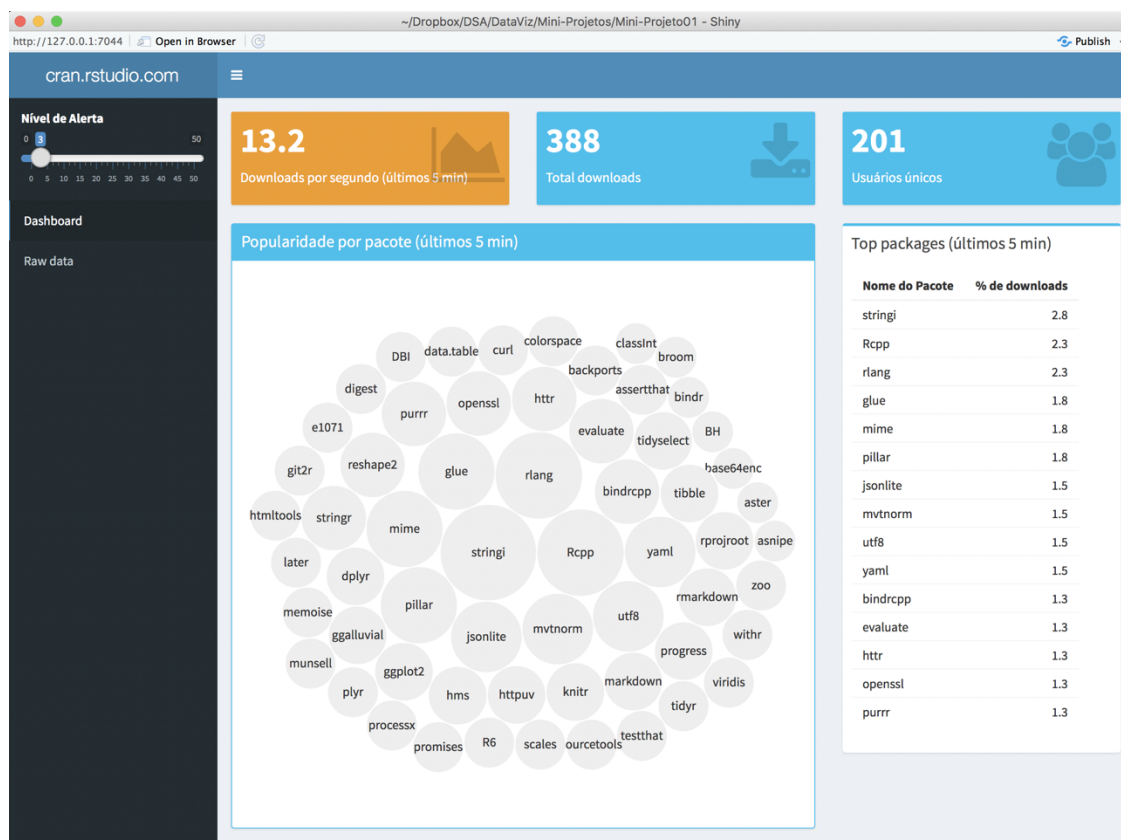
~/Dropbox/DSA/DataViz/Mini-Projetos/Mini-Projeto01 - Shiny

http://127.0.0.1:7044 | Open in Browser | Publish

cran.rstudio.com

Nível de Alerta
0 3 50
0 5 10 15 20 25 30 35 40 45 50

Dashboard

Raw data

13.2
Downloads por segundo (últimos 5 min)

388
Total downloads

201
Usuários únicos

Popularidade por pacote (últimos 5 min)

DBI data.table curl colorspace classInt broom backports assertthat bindr digest purrr openssl httr e1071 evaluate tidyselect BH git2r reshape2 glue rlang base64enc bindrcpp tibble aster htmltools stringr mime rprojroot asnipe stringi Rcpp yaml later dplyr zoo rmarkdown memoise pillar utf8 mvtnorm withr ggalluvial jsonlite progress munsell ggplot2 markdown viridis plyr hms httpuv knitr tidyr processx promises R6 scales ourcetools testthat

Top packages (últimos 5 min)

| Nome do Pacote | % de downloads |
|---|---|
| stringi | 2.8 |
| Rcpp | 2.3 |
| rlang | 2.3 |
| glue | 1.8 |
| mime | 1.8 |
| pillar | 1.8 |
| jsonlite | 1.5 |
| mvtnorm | 1.5 |
| utf8 | 1.5 |
| yaml | 1.5 |
| bindrcpp | 1.3 |
| evaluate | 1.3 |
| httr | 1.3 |
| openssl | 1.3 |
| purrr | 1.3 |